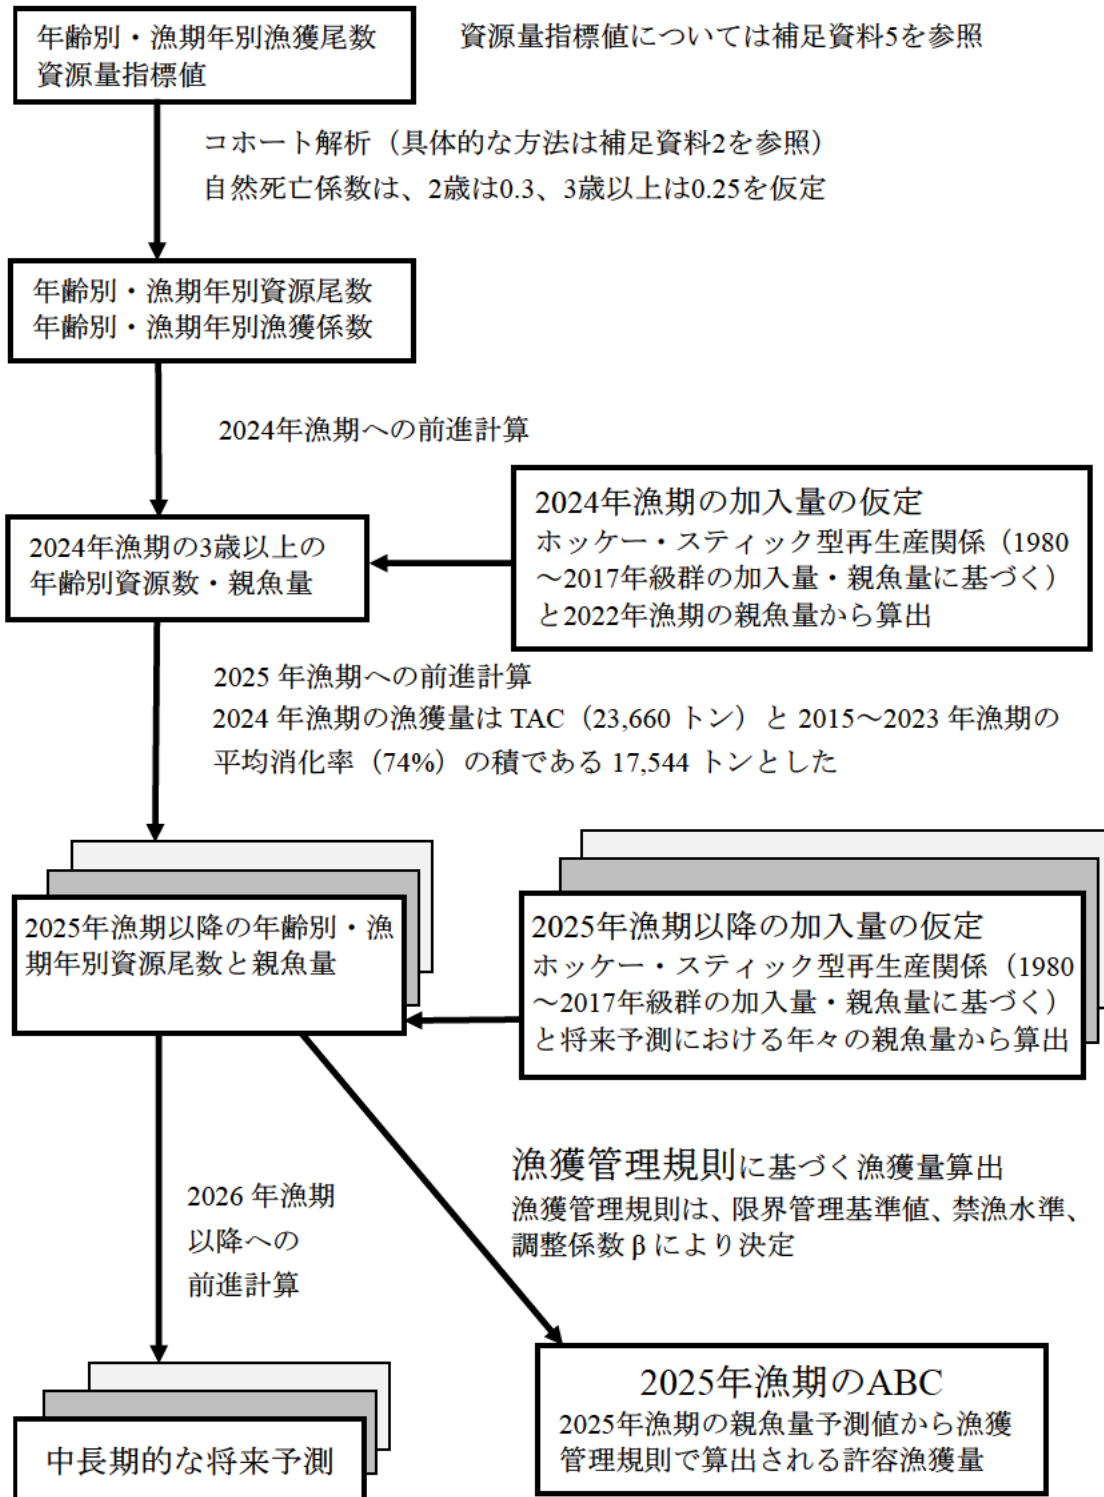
年齢別・漁期年別漁獲尾数
資源量指標値

資源量指標値については補足資料5を参照

コホート解析（具体的な方法は補足資料2を参照）
自然死亡係数は、2歳は0.3、3歳以上は0.25を仮定

年齢別・漁期年別資源尾数
年齢別・漁期年別漁獲係数

2024年漁期への前進計算

2024年漁期の3歳以上の年齢別資源数・親魚量

2024年漁期の加入量の仮定
ホッケー・スティック型再生産関係（1980〜2017年級群の加入量・親魚量に基づく）と2022年漁期の親魚量から算出

2025年漁期への前進計算
2024年漁期の漁獲量はTAC（23,660トン）と2015〜2023年漁期の平均消化率（74%）の積である17,544トンとした

2025年漁期以降の年齢別・漁期年別資源尾数と親魚量

2025年漁期以降の加入量の仮定
ホッケー・スティック型再生産関係（1980〜2017年級群の加入量・親魚量に基づく）と将来予測における年々の親魚量から算出

2026年漁期以降への前進計算

漁獲管理規則に基づく漁獲量算出
漁獲管理規則は、限界管理基準値、禁漁水準、調整係数βにより決定

中長期的な将来予測

2025年漁期のABC
2025年漁期の親魚量予測値から漁獲管理規則で算出される許容漁獲量